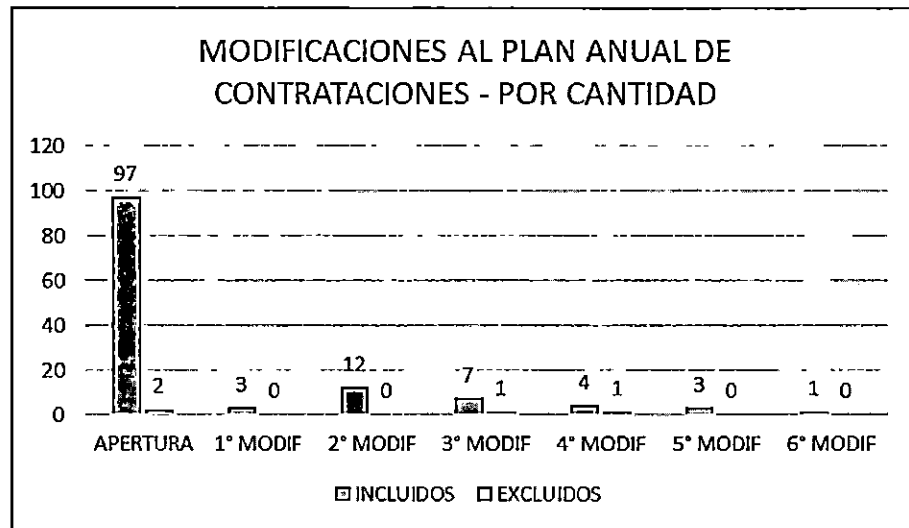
MODIFICACIONES AL PLAN ANUAL DE CONTRATACIONES - POR CANTIDAD

120
100
80
60
40
20
0

97
2
3
0
12
0
7
1
4
1
3
0
1
0

APERTURA
1° MODIF
2° MODIF
3° MODIF
4° MODIF
5° MODIF
6° MODIF

INCLUIDOS
EXCLUIDOS